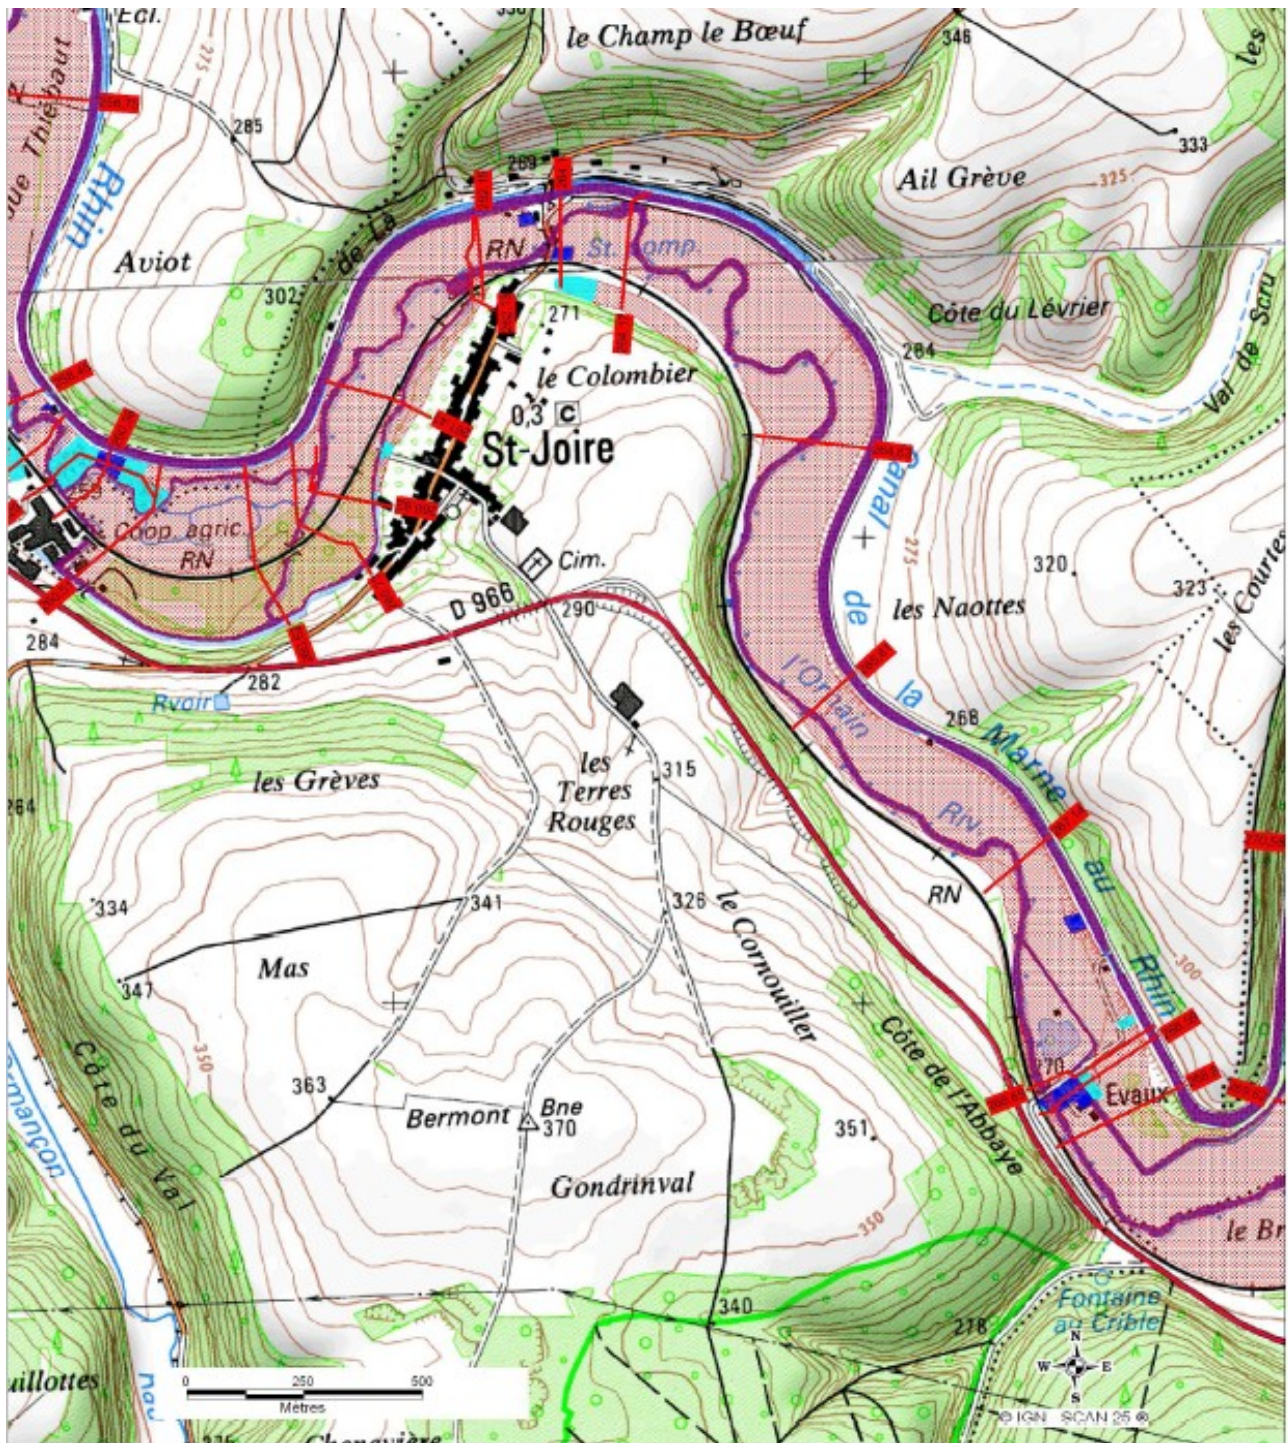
Egl.
le Champ le Bœuf
346
les
rue Thiébaut
Rhin
285
333
Ail Grève
325
269
de La
RN
St-Romp.
Aviot
302
271
Côte du Lévrier
284
Var de Scru
le Colombier
0,3 C
St-Joire
Canal
Coop. agric.
RN
Cim.
D 966
290
320
323
les Courtes
les Naottes
275
de
la
284
282
Rvoir
l'Ornain
268
Marne
les Grèves
les Terres Rouges
315
264
Rrv.
au
RN
334
341
326
le Cornouiller
Rhin
300
Mas
347
Côte de l'Abbaye
350
270
Evaux
Côte du Val
363
Bermont
Bne 370
351
Gondrinval
350
le Br
Fontaine au Crible
340
278
N
W
E
S
0 250 500
Mètres
© IGN - SCAN 25 ®
uillottes
Chenevière